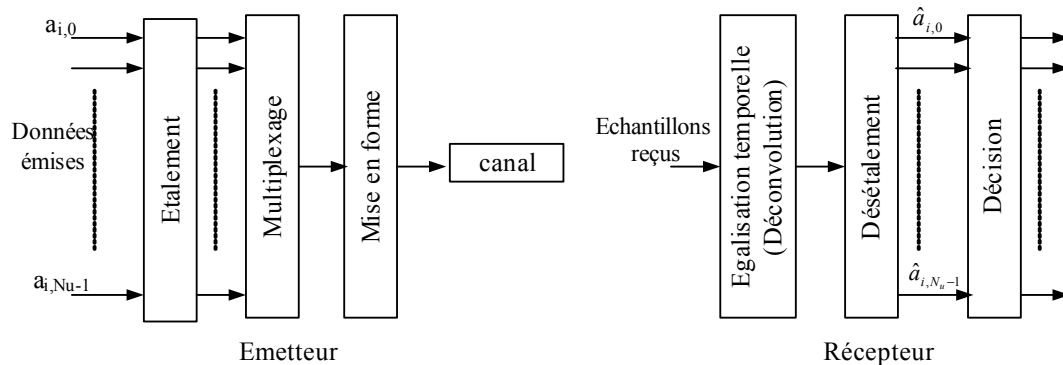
$a_{i,0}$

Données émises

$a_{i,Nu-1}$

Etalement

Multiplexage

Mise en forme

canal

Emetteur

Echantillons reçus

Egalisation temporelle (Déconvolution)

Désétalement

$\hat{a}_{i,0}$

$\hat{a}_{i,N_u-1}$

Décision

Récepteur